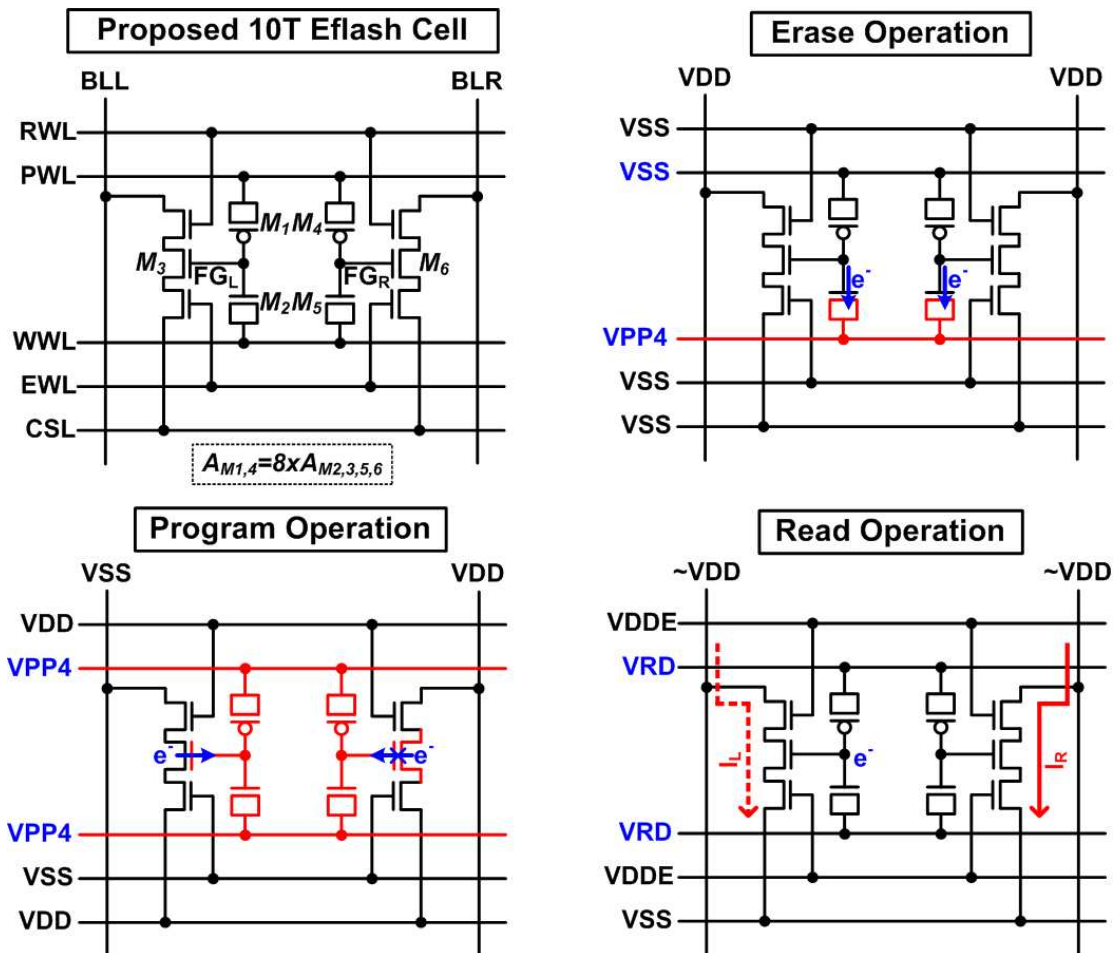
Proposed 10T Eflash Cell

BLL BLR

RWL
PWL
$M_1$ $M_4$
$M_3$ $FG_L$ $FG_R$ $M_6$
$M_2$ $M_5$
WWL
EWL
CSL

$A_{M1,4}$=8x$A_{M2,3,5,6}$

Erase Operation

VDD VDD

VSS
VSS
$e^-$ $e^-$
VPP4
VSS
VSS

Program Operation

VSS VDD

VDD
VPP4
$e^-$ $e^-$
VPP4
VSS
VDD

Read Operation

~VDD ~VDD

VDDE
VRD
$I_L$ $e^-$ $I_R$
VRD
VDDE
VSS